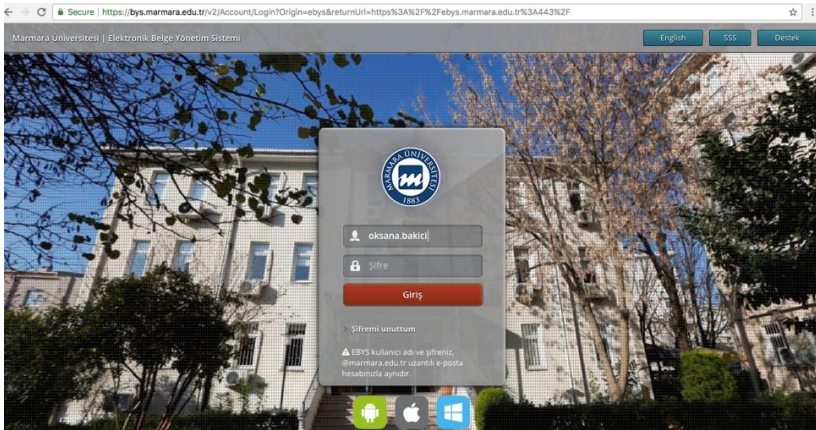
Secure | https://bys.marmara.edu.tr/v2/Account/Login?Origin=ebys&returnUrl=https%3A%2F%2Febys.marmara.edu.tr%3A443%2F

Marmara Üniversitesi | Elektronik Belge Yönetim Sistemi

English SSS Destek

MARMARA ÜNİVERSİTESİ 1883

oksana.bakici

Şifre

Giriş

Şifremi unuttum

EBYS kullanıcı adı ve şifreniz, @marmara.edu.tr uzantılı e-posta hesabınızla aynıdır.